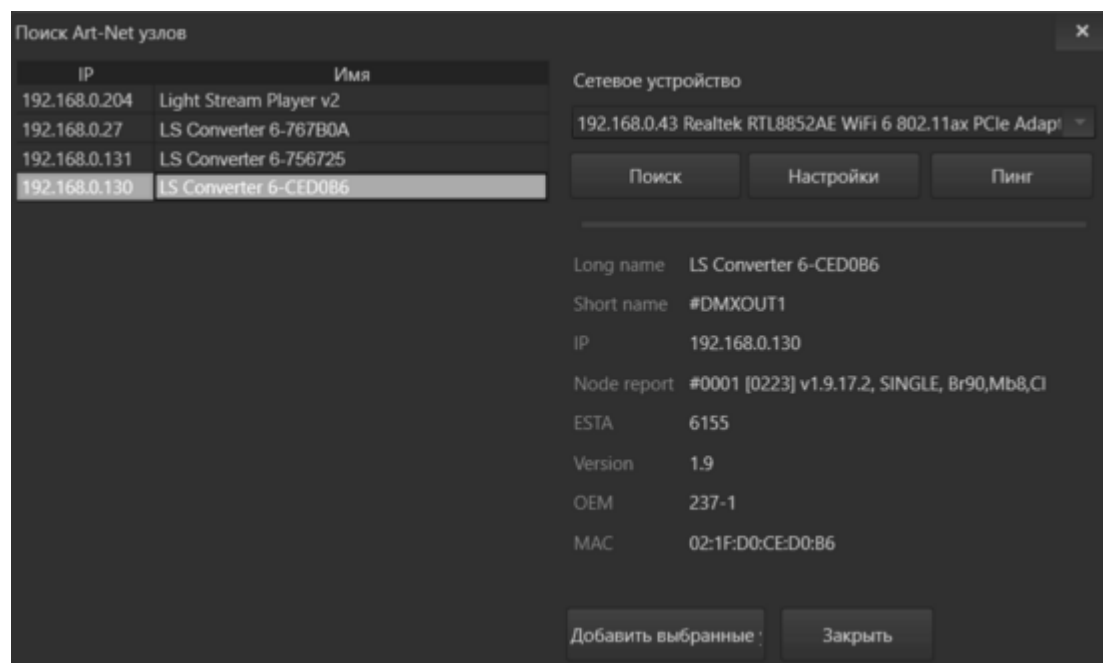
Поиск Art-Net узлов

×

| IP | Имя |
|---|---|
| 192.168.0.204 | Light Stream Player v2 |
| 192.168.0.27 | LS Converter 6-767B0A |
| 192.168.0.131 | LS Converter 6-756725 |
| 192.168.0.130 | LS Converter 6-CED0B6 |

Сетевое устройство

192.168.0.43 Realtek RTL8852AE WiFi 6 802.11ax PCIe Adapt

Поиск

Настройки

Пинг

Long name LS Converter 6-CED0B6

Short name #DMXOUT1

IP 192.168.0.130

Node report #0001 [0223] v1.9.17.2, SINGLE, Br90,Mb8,Cl

ESTA 6155

Version 1.9

OEM 237-1

MAC 02:1F:D0:CE:D0:B6

Добавить выбранные

Закрыть